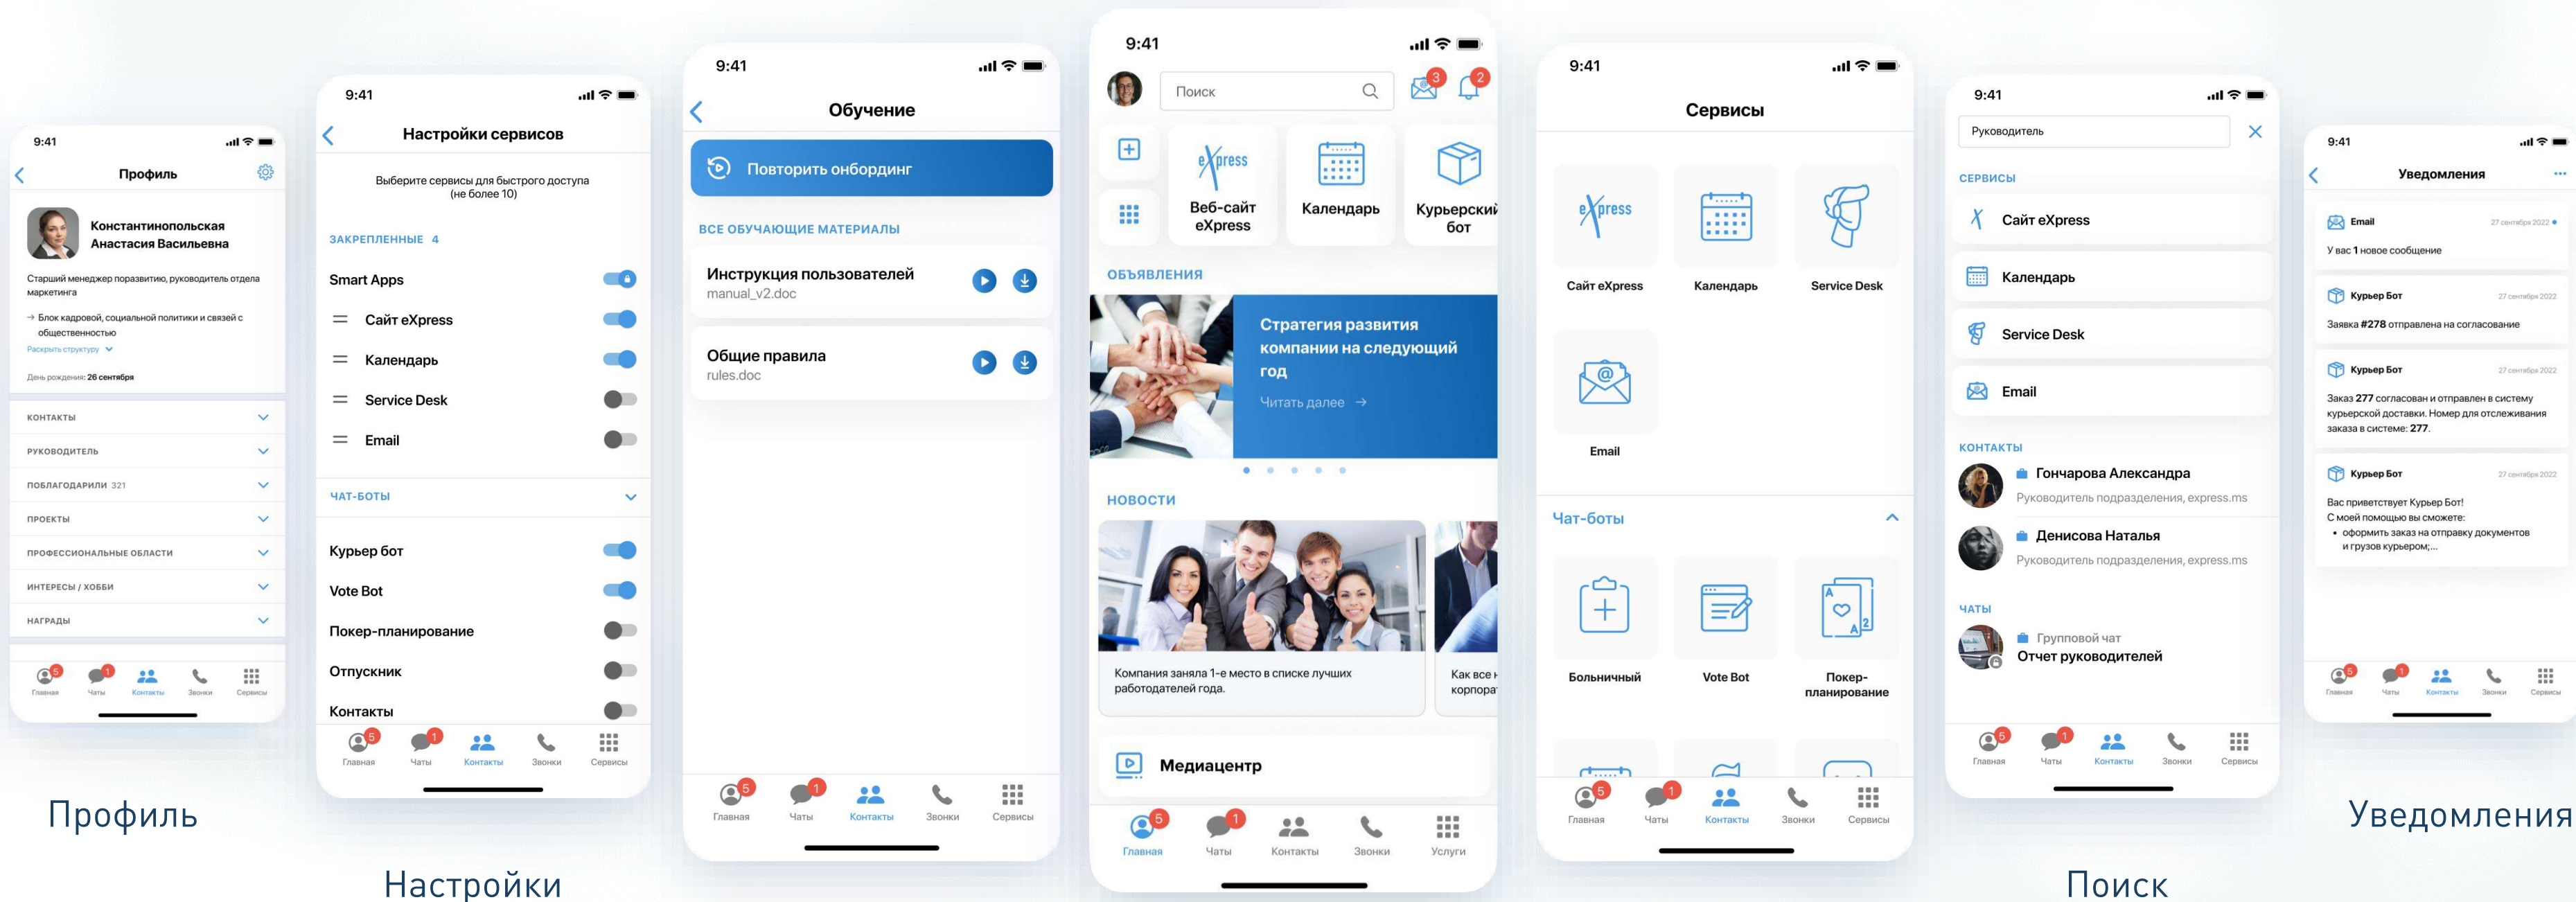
9:41

Профиль

Константинопольская Анастасия Васильевна

Старший менеджер поразвитию, руководитель отдела маркетинга

→ Блок кадровой, социальной политики и связей с общественностью

Раскрыть структуру

День рождения: 26 сентября

КОНТАКТЫ

РУКОВОДИТЕЛЬ

ПОБЛАГОДАРИЛИ 321

ПРОЕКТЫ

ПРОФЕССИОНАЛЬНЫЕ ОБЛАСТИ

ИНТЕРЕСЫ / ХОББИ

НАГРАДЫ

5 Главная 1 Чаты Контакты Звонки Сервисы

Профиль

9:41

Настройки сервисов

Выберите сервисы для быстрого доступа (не более 10)

ЗАКРЕПЛЕННЫЕ 4

Smart Apps

Сайт eXpress

Календарь

Service Desk

Email

ЧАТ-БОТЫ

Курьер бот

Vote Bot

Покер-планирование

Отпускник

Контакты

5 Главная 1 Чаты Контакты Звонки Сервисы

Настройки

9:41

Обучение

Повторить онбординг

ВСЕ ОБУЧАЮЩИЕ МАТЕРИАЛЫ

Инструкция пользователей
manual_v2.doc

Общие правила
rules.doc

5 Главная 1 Чаты Контакты Звонки Сервисы

9:41

Поиск

3 2

Веб-сайт eXpress

Календарь

Курьерский бот

ОБЪЯВЛЕНИЯ

Стратегия развития компании на следующий год

Читать далее →

НОВОСТИ

Компания заняла 1-е место в списке лучших работодателей года.

Как все корпора

Медиацентр

5 Главная 1 Чаты Контакты Звонки Услуги

9:41

Сервисы

Сайт eXpress

Календарь

Service Desk

Email

Чат-боты

Больничный

Vote Bot

Покер-планирование

5 Главная 1 Чаты Контакты Звонки Сервисы

9:41

Руководитель

СЕРВИСЫ

Сайт eXpress

Календарь

Service Desk

Email

КОНТАКТЫ

Гончарова Александра
Руководитель подразделения, express.ms

Денисова Наталья
Руководитель подразделения, express.ms

ЧАТЫ

Групповой чат
Отчет руководителей

5 Главная 1 Чаты Контакты Звонки Сервисы

Поиск

9:41

Уведомления

Email 27 сентября 2022
У вас 1 новое сообщение

Курьер Бот 27 сентября 2022
Заявка #278 отправлена на согласование

Курьер Бот 27 сентября 2022
Заказ 277 согласован и отправлен в систему курьерской доставки. Номер для отслеживания заказа в системе: 277.

Курьер Бот 27 сентября 2022
Вас приветствует Курьер Бот!
С моей помощью вы сможете:
• оформить заказ на отправку документов и грузов курьером;...

5 Главная 1 Чаты Контакты Звонки Сервисы

Уведомления